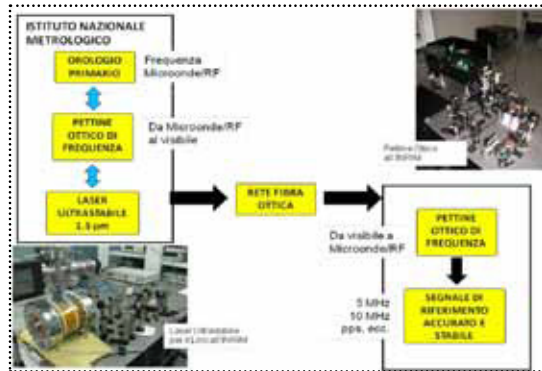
ISTITUTO NAZIONALE METROLOGICO

OROLOGIO PRIMARIO

Frequenza Microonde/RF

PETTINE OTTICO DI FREQUENZA

Da Microonde/RF al visibile

LASER ULTRASTABILE 1.5 μm

Laser Ultrastabile per il Link all'INRIM

RETE FIBRA OTTICA

Pettine Ottico all'INRIM

Da visibile a Microonde/RF

PETTINE OTTICO DI FREQUENZA

5 MHz
10 MHz
pps, ecc.

SEGNALE DI RIFERIMENTO ACCURATO E STABILE